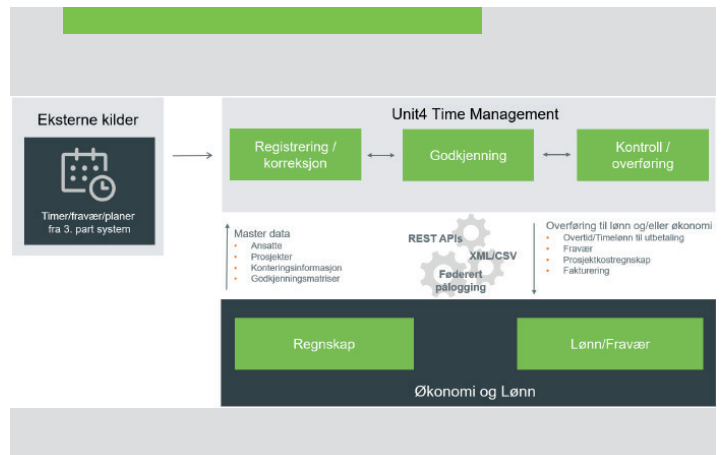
Eksterne kilder

Timer/fravær/planer fra 3. part system

Unit4 Time Management

Registrering / korreksjon

Godkjenning

Kontroll / overføring

Master data
• Ansatte
• Prosjekter
• Konteringsinformasjon
• Godkjenningsmatriser

REST APIs

XML/CSV

Føderert pålogging

Overføring til lønn og/eller økonomi
• Overtid/Timelønn til utbetaling
• Fravær
• Prosjektkostregnskap
• Fakturering

Regnskap

Lønn/Fravær

Økonomi og Lønn